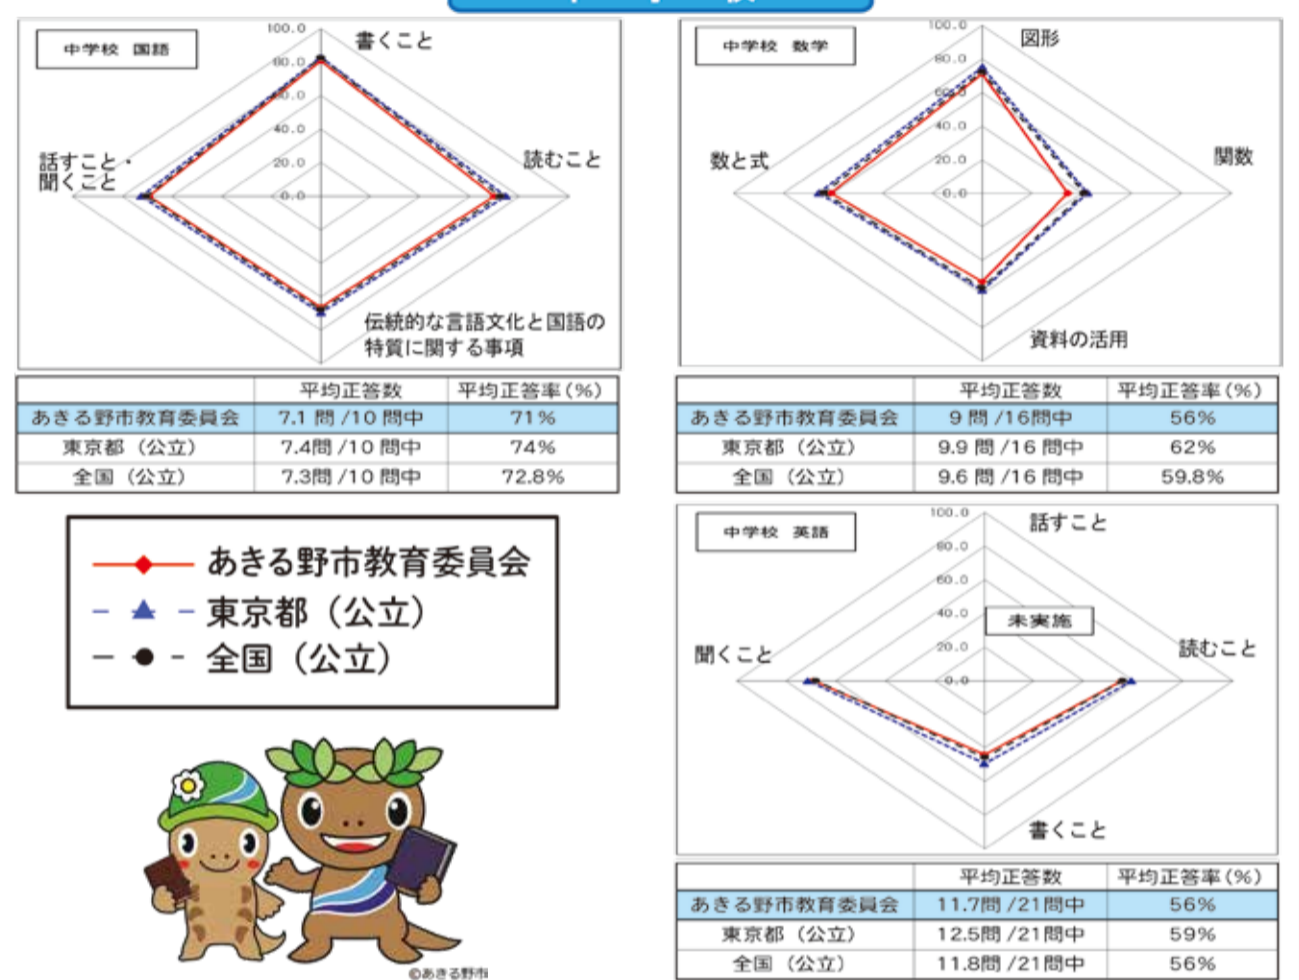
中学校　国語

100.0
80.0
60.0
40.0
20.0
0.0

書くこと
読むこと
伝統的な言語文化と国語の特質に関する事項
話すこと・聞くこと

| | 平均正答数 | 平均正答率（%） |
|---|---|---|
| あきる野市教育委員会 | 7.1 問 /10 問中 | 71% |
| 東京都（公立） | 7.4問 /10 問中 | 74% |
| 全国（公立） | 7.3問 /10 問中 | 72.8% |

中学校　数学

100.0
80.0
60.0
40.0
20.0
0.0

図形
関数
資料の活用
数と式

| | 平均正答数 | 平均正答率（%） |
|---|---|---|
| あきる野市教育委員会 | 9 問 /16問中 | 56% |
| 東京都（公立） | 9.9 問 /16 問中 | 62% |
| 全国（公立） | 9.6 問 /16 問中 | 59.8% |

あきる野市教育委員会
東京都（公立）
全国（公立）

©あきる野市

中学校　英語

100.0
80.0
60.0
40.0
20.0
0.0

話すこと
未実施
読むこと
書くこと
聞くこと

| | 平均正答数 | 平均正答率（%） |
|---|---|---|
| あきる野市教育委員会 | 11.7問 /21問中 | 56% |
| 東京都（公立） | 12.5問 /21問中 | 59% |
| 全国（公立） | 11.8問 /21問中 | 56% |